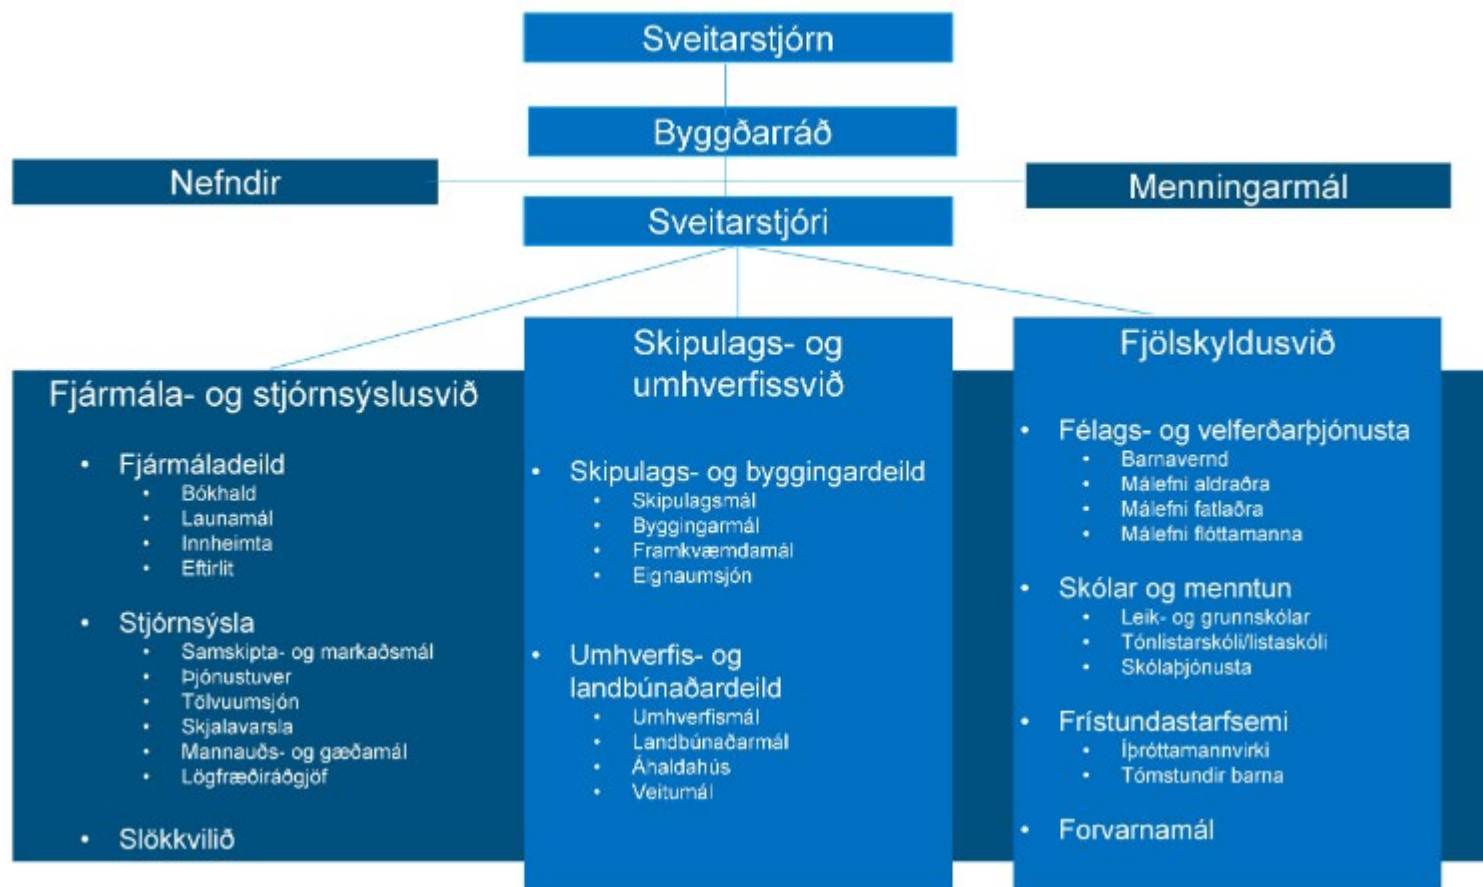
Sveitarstjórn

Byggðarráð

Nefndir

Menningarmál

Sveitarstjóri

Fjármála- og stjórnsýslusvið

- Fjármáladeild
  - Bókhald
  - Launamál
  - Innheimta
  - Eftirlit
- Stjórnsýsla
  - Samskipta- og markaðsmál
  - Þjónustuver
  - Tölvuumsjón
  - Skjalavarsla
  - Mannauðs- og gæðamál
  - Lögfræðiráðgjöf
- Slökkvilið

Skipulags- og umhverfissvið

- Skipulags- og byggingardeild
  - Skipulagsmál
  - Byggingarmál
  - Framkvæmdamál
  - Eignaumsjón
- Umhverfis- og landbúnaðardeild
  - Umhverfismál
  - Landbúnaðarmál
  - Áhaldahús
  - Veitumál

Fjölskyldusvið

- Félags- og velferðarþjónusta
  - Barnavernd
  - Málefni aldraðra
  - Málefni fatlaðra
  - Málefni flóttamanna
- Skólar og menntun
  - Leik- og grunnskólar
  - Tónlistarskóli/listaskóli
  - Skólaþjónusta
- Frístundastarfsemi
  - Íþróttamannvirki
  - Tómstundir barna
- Forvarnamál